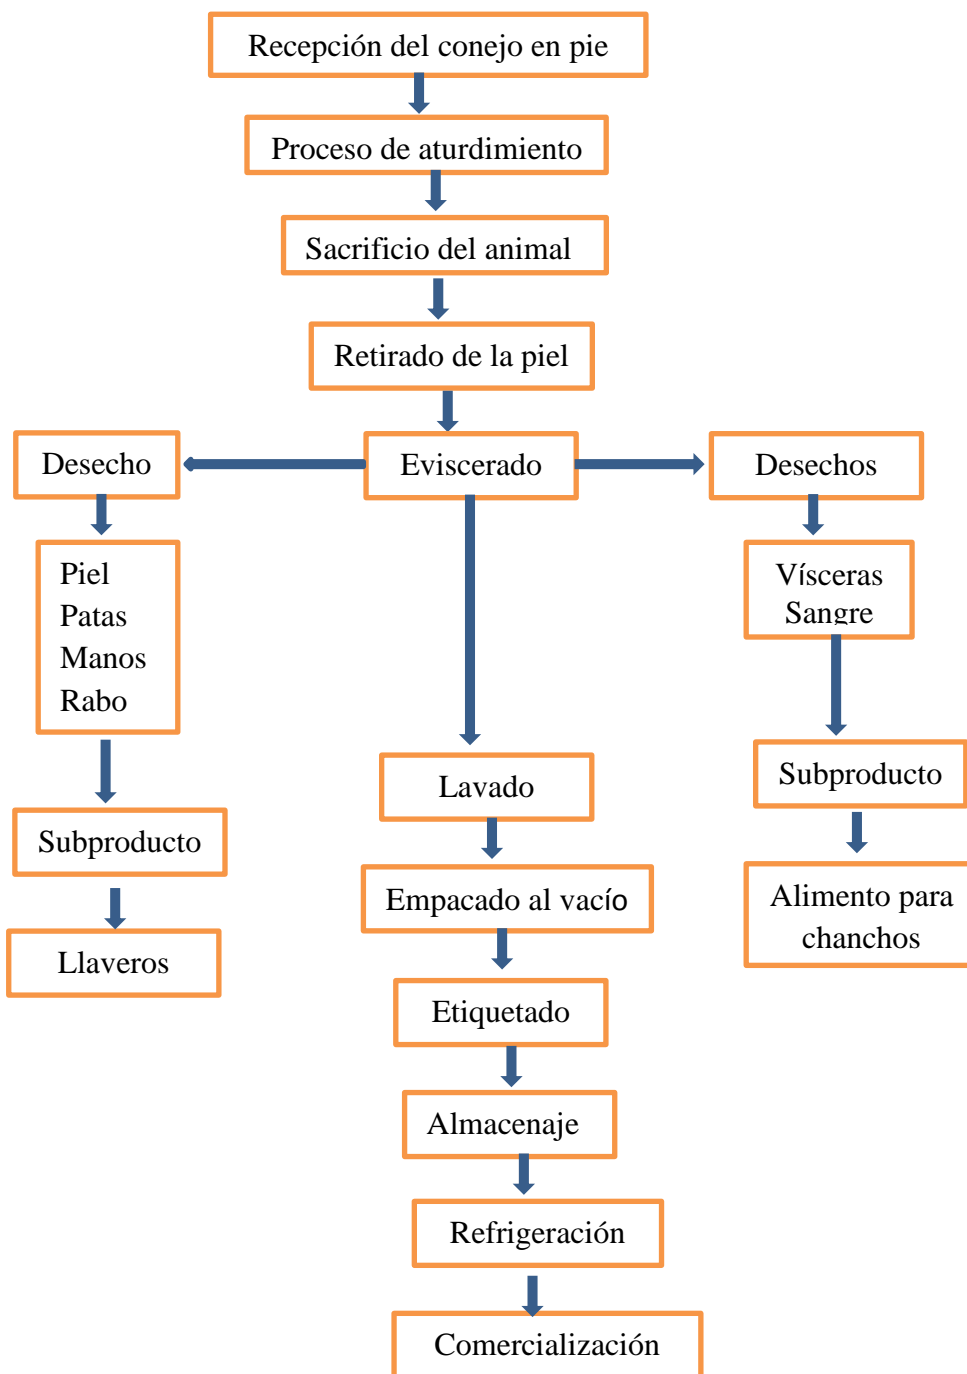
Recepción del conejo en pie

Proceso de aturdimiento

Sacrificio del animal

Retirado de la piel

Desecho

Eviscerado

Desechos

Piel
Patas
Manos
Rabo

Vísceras
Sangre

Subproducto

Llaveros

Lavado

Empacado al vacío

Etiquetado

Almacenaje

Refrigeración

Comercialización

Subproducto

Alimento para chanchos